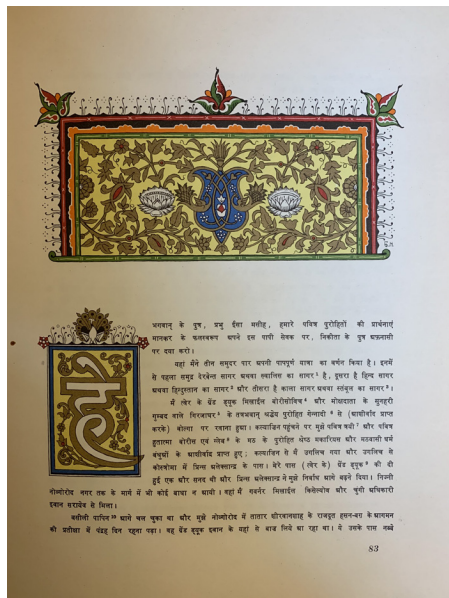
हे

भगवान् के पुत्र, प्रभु ईसा मसीह, हमारे पवित्र पुरोहितों की प्रार्थनाएं मानकर के कलवकन बच्चे इस पापी सेवक पर, निकीता के पुत्र अफ़नासी पर दया करो।

यहां मैंने तीन समुद्र पार अपनी पापपूर्ण यात्रा का वर्णन किया है। इनमें से पहला समुद्र देरबेन्त सागर अथवा ख्वालिस का सागर¹ है, दूसरा है हिन्द सागर अथवा हिन्दुस्तान का सागर² और तीसरा है काला सागर अथवा स्तंबूल का सागर³।

मैं त्वेर के ग्रैंड ड्यूक मिखाईल बोरीसोविच⁴ और मोआंदाता के सुनहरी गुम्बद वाले गिरजाघर⁵ के तत्रवासन धर्मीय पुरोहित गेनादी⁶ से (आशीर्वाद प्राप्त करके) बोल्गा पर रवाना हुआ। कल्याज़िन पहुंचने पर मुझे पवित्र फ़ादर और पवित्र इहात्मा बोरीस एवं ग्लेब⁷ के मठ के पुरोहित श्रेष्ठ मकारिउस और अहलाती धर्म बंधुओं के आशीर्वाद प्राप्त हुए; कल्याज़िन से मैं उगलिच गया और उगलिच से कोस्त्रोमा में प्रिन्स अलेक्सान्द्र के पास। मेरे पास (त्वेर के) ग्रैंड ड्यूक⁸ की दी हुई एक और सनद थी और प्रिन्स अलेक्सान्द्र ने मुझे निर्बाध आगे बढ़ने दिया। निज्नी नोव्गोरोद नगर तक के मार्ग में भी कोई बाधा न आयी। वहां मैं गवर्नर मिखाईल किसेल्योव और चुंगी अधिकारी इवान सराईक से मिला।

वसीली पापिन⁹ मार्ग पार चुका था और मुझे नोव्गोरोद में तातार शीरवानशाह के राजदूत हसन-बग के आगमन की प्रतीक्षा में पंद्रह दिन रहना पड़ा। वह ग्रैंड ड्यूक इवान के यहां से बाज लिये आ रहा था। मैं उसके साथ नब्बे

83